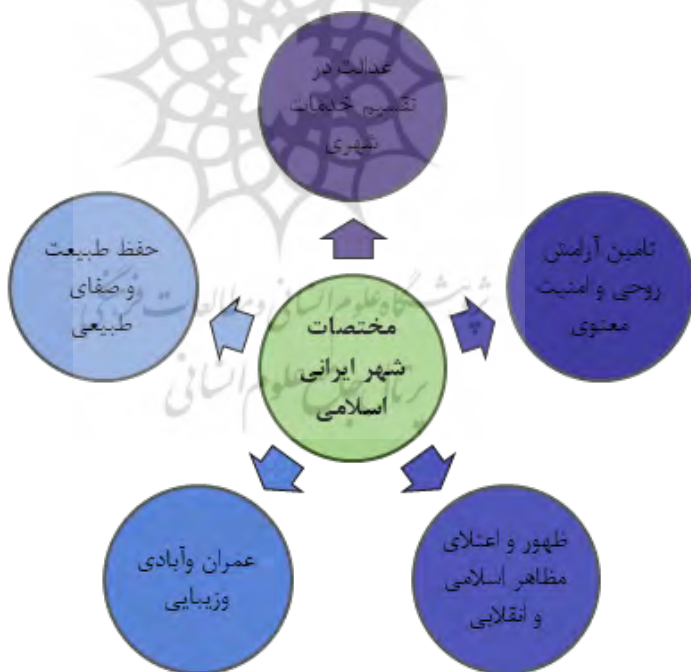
مختصات شهر ایرانی اسلامی

عدالت در تقسیم خدمات شهری

تامین آرامش روحی و امنیت معنوی

ظهور و اعتلای مظاهر اسلامی و انقلابی

عمران وآبادی وزیبایی

حفظ طبیعت و صفای طبیعی

پژوهشگاه علوم انسانی و مطالعات فرهنگی
پرتال جامع علوم انسانی